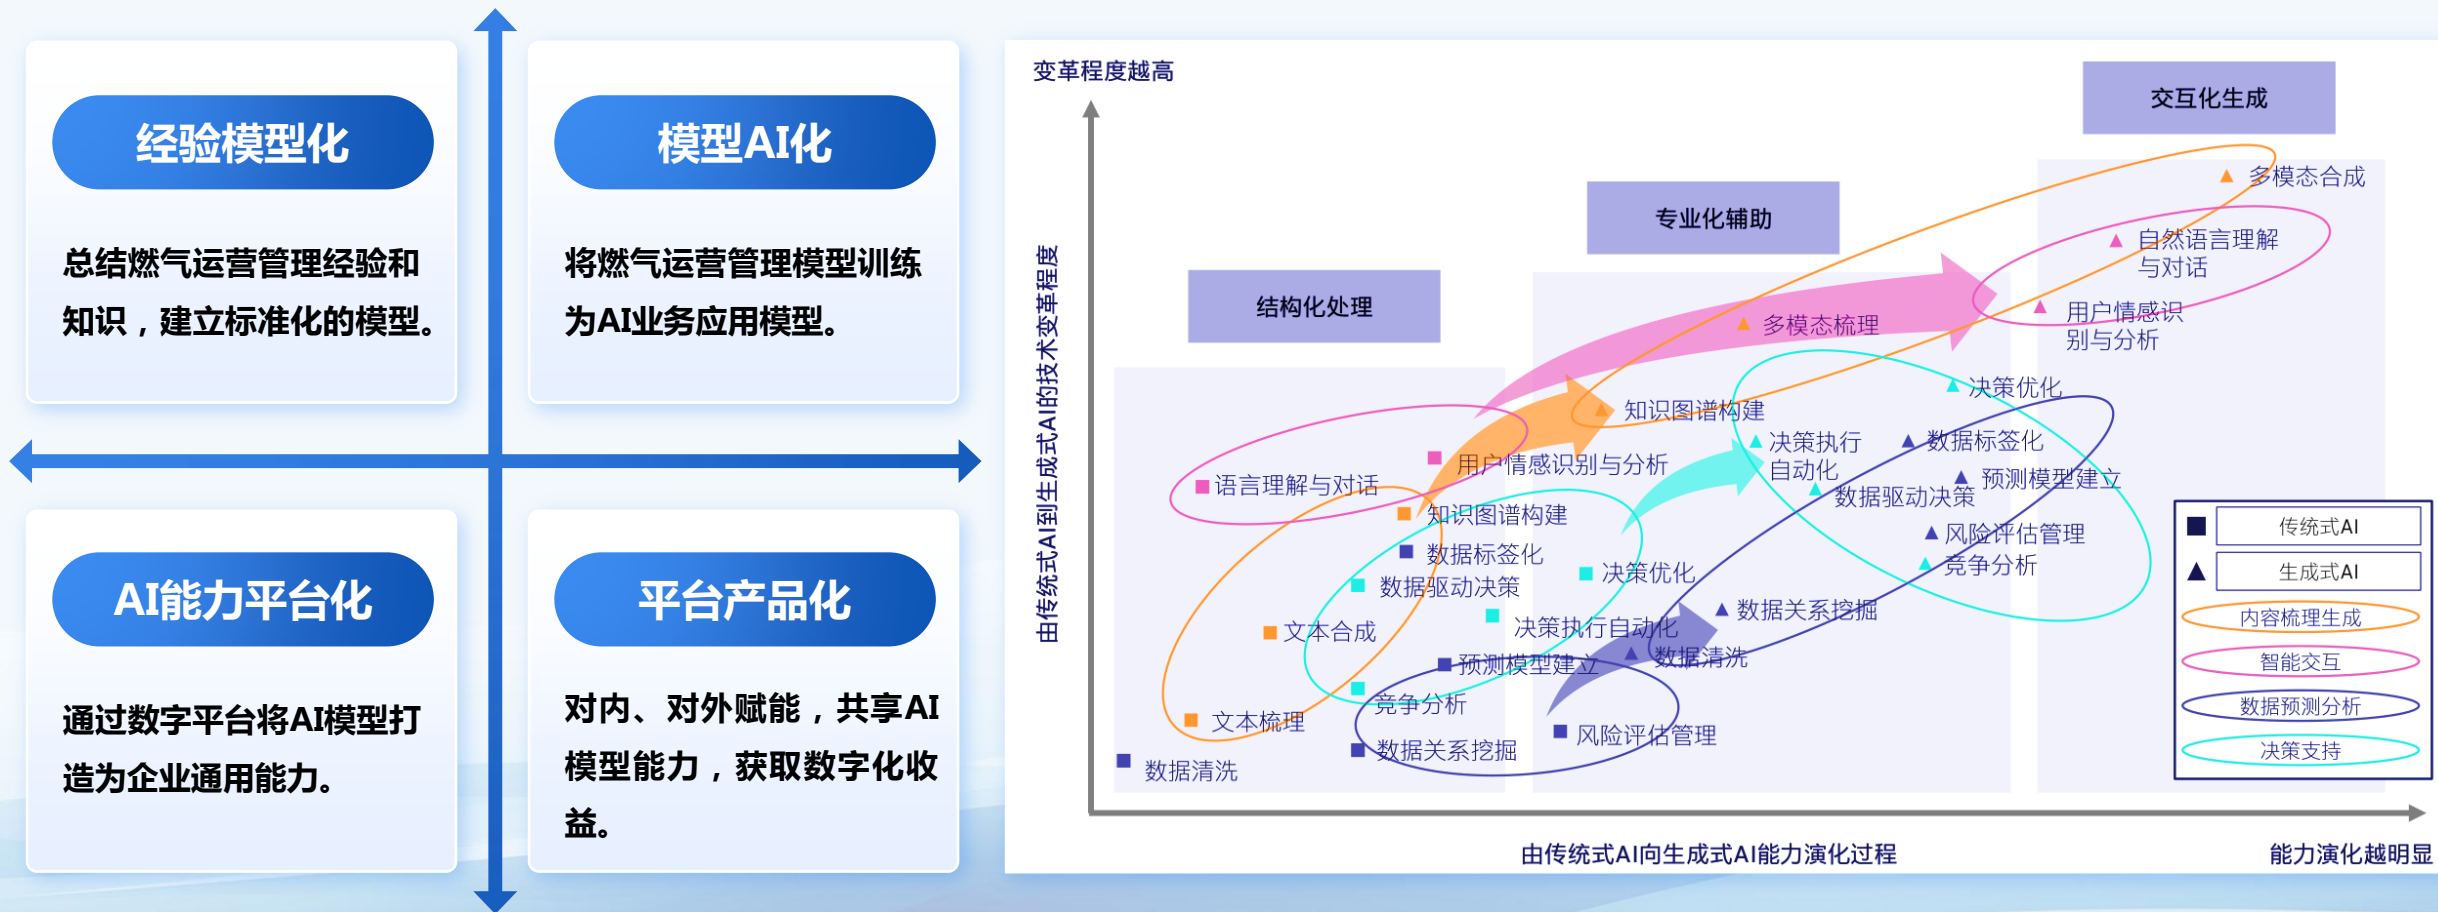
经验模型化

总结燃气运营管理经验和知识，建立标准化的模型。

模型AI化

将燃气运营管理模型训练为AI业务应用模型。

AI能力平台化

通过数字平台将AI模型打造为企业通用能力。

平台产品化

对内、对外赋能，共享AI模型能力，获取数字化收益。

变革程度越高

由传统式AI到生成式AI的技术变革程度

交互化生成

专业化辅助

结构化处理

多模态合成
自然语言理解与对话
用户情感识别与分析
多模态梳理
决策优化
知识图谱构建
决策执行自动化
数据标签化
预测模型建立
数据驱动决策
风险评估管理
竞争分析
语言理解与对话
用户情感识别与分析
知识图谱构建
数据标签化
数据驱动决策
决策优化
数据关系挖掘
文本合成
决策执行自动化
预测模型建立
数据清洗
竞争分析
文本梳理
风险评估管理
数据关系挖掘
数据清洗

传统式AI
生成式AI
内容梳理生成
智能交互
数据预测分析
决策支持

由传统式AI向生成式AI能力演化过程

能力演化越明显